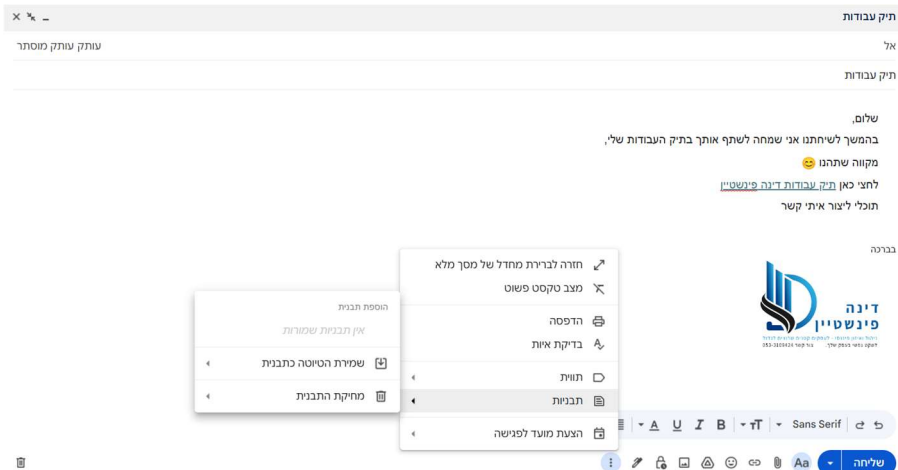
תיק עבודות

אל
עותק עותק מוסתר

תיק עבודות

שלום,
בהמשך לשיחתנו אני שמחה לשתף אותך בתיק העבודות שלי,
מקווה שתהנו 😊
לחצי כאן תיק עבודות דינה פינשטיין
תוכלי ליצור איתי קשר

בברכה

דינה פינשטיין

חזרה לברירת מחדל של מסך מלא
מצב טקסט פשוט
הדפסה
בדיקת איות
תוויות
תבניות
הצעת מועד לפגישה

הוספת תבנית
אין תבניות שמורות
שמירת הטיוטה כתבנית
מחיקת התבנית

Sans Serif

שליחה
Aa